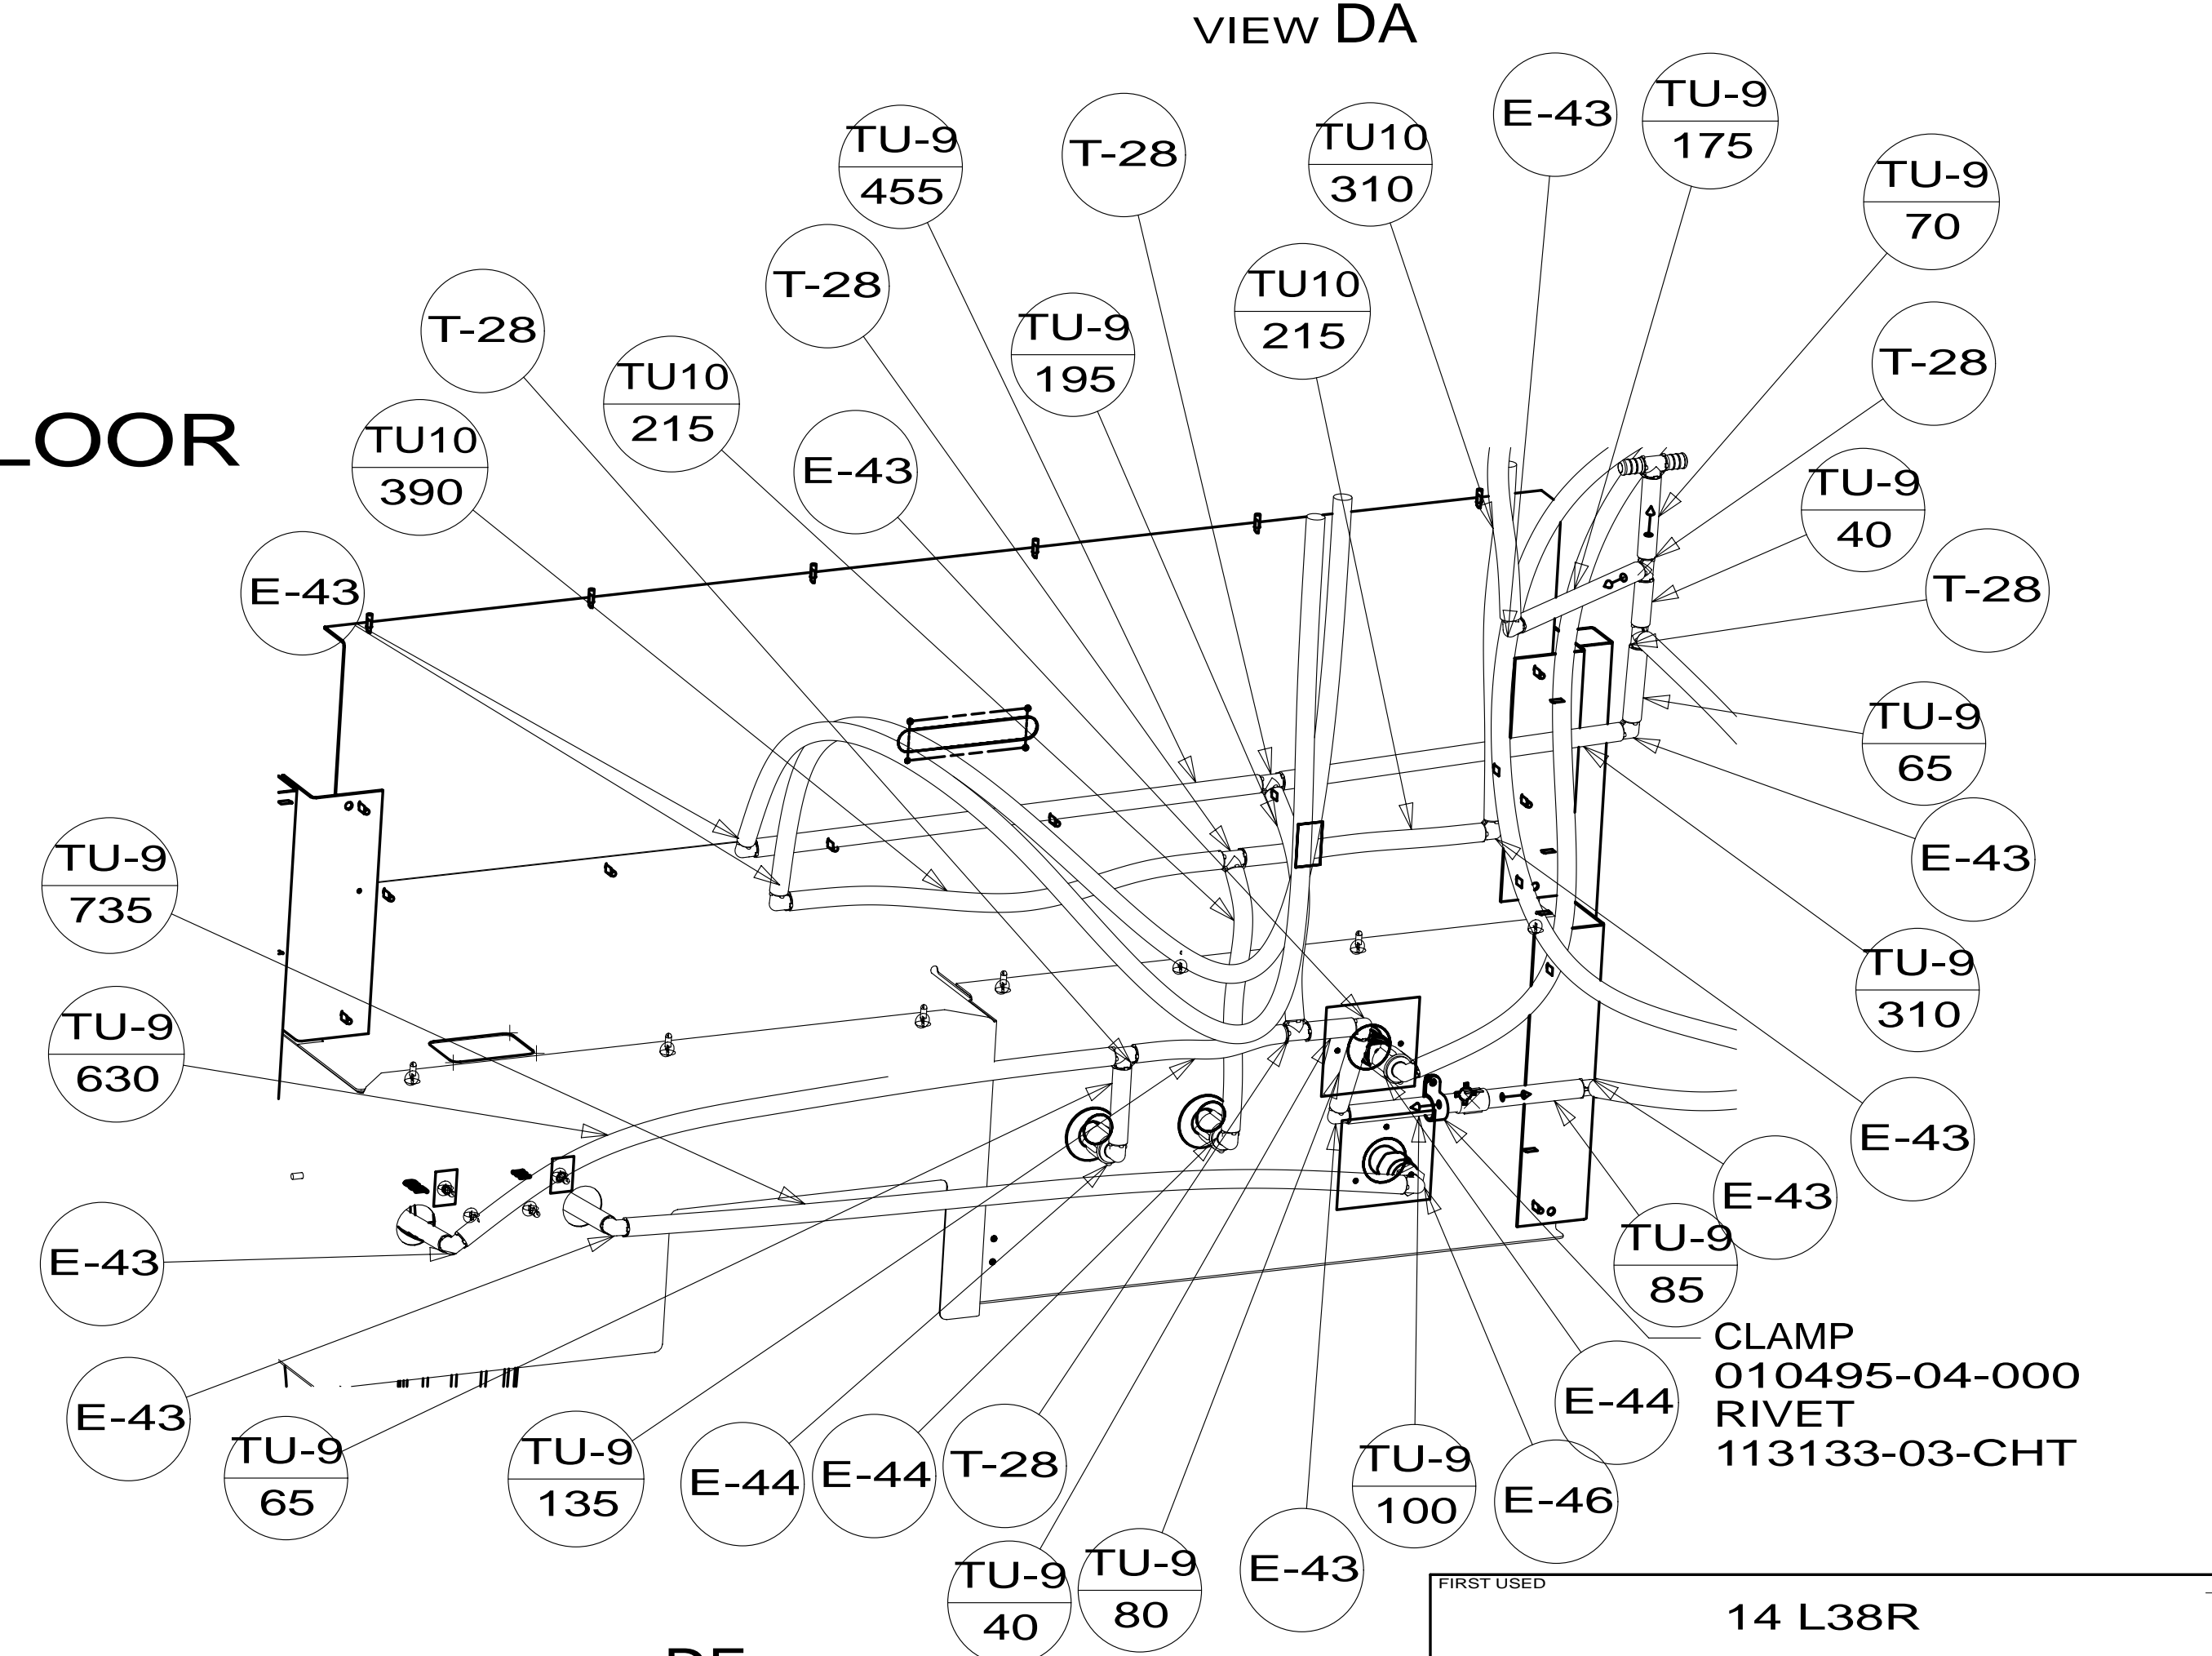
VIEW DA

LOOR

TU-9
455

T-28

TU10
310

E-43

TU-9
175

TU-9
70

T-28

T-28

TU-9
195

TU10
215

T-28

TU10
215

E-43

TU10
390

T-28

TU-9
40

E-43

T-28

TU-9
65

TU-9
735

E-43

TU-9
310

TU-9
630

E-43

E-43

E-43

TU-9
85

CLAMP
010495-04-000
RIVET
113133-03-CHT

E-43

E-44

TU-9
65

TU-9
135

E-44

E-44

T-28

TU-9
100

E-46

TU-9
40

TU-9
80

E-43

FIRST USED
14 L38R

DE